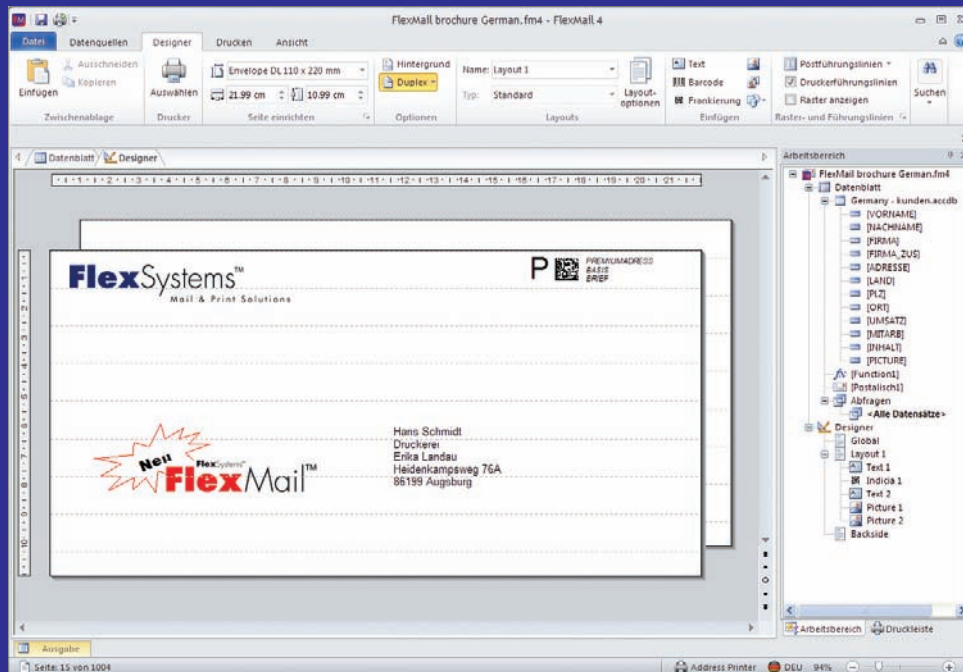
FlexMail brochure German.fm4 - FlexMail 4

Datei | Datenquellen | Designer | Drucken | Ansicht

Einfügen
Ausschneiden
Kopieren
Zwischenablage

Auswählen
Drucker

Envelope DL 110 x 220 mm
21.99 cm
10.99 cm
Seite einrichten

Hintergrund
Duplex
Optionen

Name: Layout 1
Typ: Standard
Layout-optionen
Layouts

Text
Barcode
Frankierung
Einfügen

Postführungslinien
Druckerführungslinien
Raster anzeigen
Raster- und Führungslinien

Suchen

Datenblatt | Designer

Arbeitsbereich

1 · 2 · 3 · 4 · 5 · 6 · 7 · 8 · 9 · 10 · 11 · 12 · 13 · 14 · 15 · 16 · 17 · 18 · 19 · 20 · 21

FlexSystems™
Mail & Print Solutions

P
PREMIUMADRESS
BASIS
BRIEF

Neu
FlexSystems
FlexMail™

Hans Schmidt
Druckerei
Erika Landau
Heidenkampsweg 76A
86199 Augsburg

FlexMail brochure German.fm4
Datenblatt
Germany - kunden.accdb
[VORNAME]
[NACHNAME]
[FIRMA]
[FIRMA_ZUS]
[ADRESSE]
[LAND]
[PLZ]
[ORT]
[UMSATZ]
[MITARB]
[INHALT]
[PICTURE]
[Function1]
[Postalisch1]
Abfragen
<Alle Datensätze>
Designer
Global
Layout 1
Text 1
Indicia 1
Text 2
Picture 1
Picture 2
Backside

Arbeitsbereich | Druckleiste

Ausgabe

Seite: 15 von 1004
Address Printer
DEU
94%